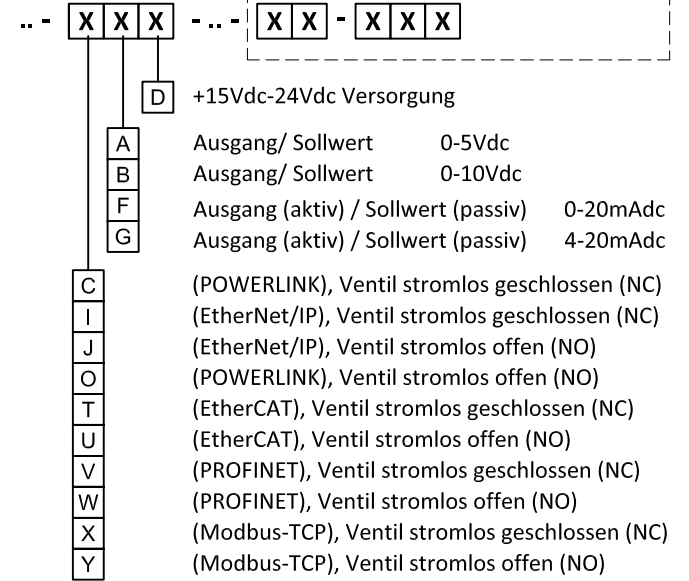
.. - X X X - .. - X X - X X X

D +15Vdc-24Vdc Versorgung

A Ausgang/ Sollwert 0-5Vdc
B Ausgang/ Sollwert 0-10Vdc
F Ausgang (aktiv) / Sollwert (passiv) 0-20mAdc
G Ausgang (aktiv) / Sollwert (passiv) 4-20mAdc

C (POWERLINK), Ventil stromlos geschlossen (NC)
I (EtherNet/IP), Ventil stromlos geschlossen (NC)
J (EtherNet/IP), Ventil stromlos offen (NO)
O (POWERLINK), Ventil stromlos offen (NO)
T (EtherCAT), Ventil stromlos geschlossen (NC)
U (EtherCAT), Ventil stromlos offen (NO)
V (PROFINET), Ventil stromlos geschlossen (NC)
W (PROFINET), Ventil stromlos offen (NO)
X (Modbus-TCP), Ventil stromlos geschlossen (NC)
Y (Modbus-TCP), Ventil stromlos offen (NO)